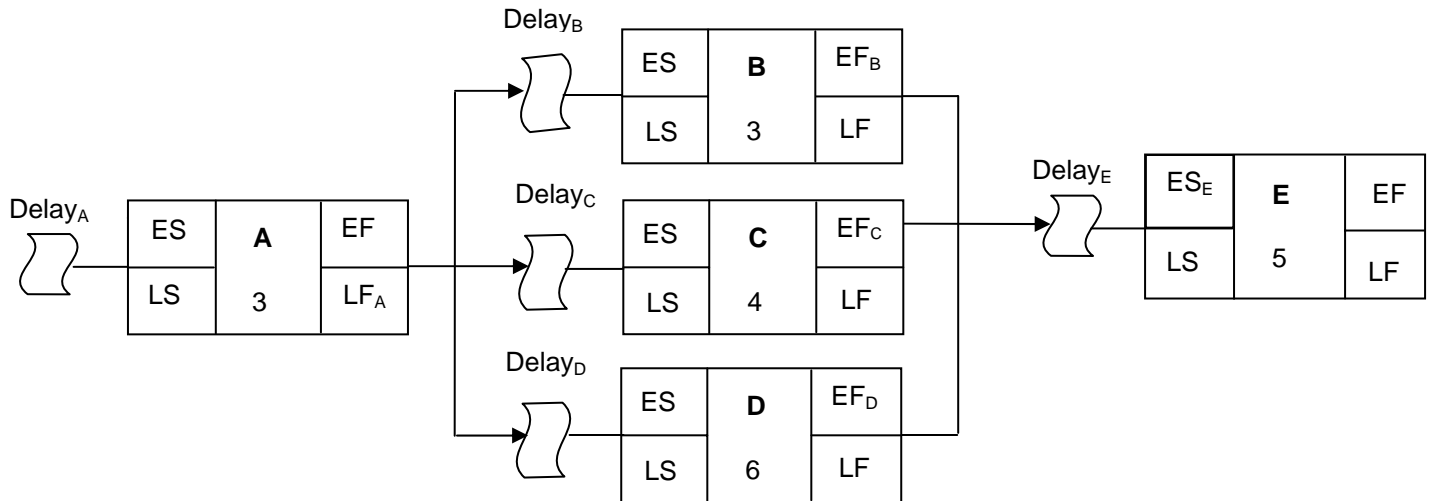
Delay$_B$

| ES | **B** | EF$_B$ |
|---|---|---|
| LS | 3 | LF |

Delay$_A$

| ES | **A** | EF |
|---|---|---|
| LS | 3 | LF$_A$ |

Delay$_C$

| ES | **C** | EF$_C$ |
|---|---|---|
| LS | 4 | LF |

Delay$_E$

| ES$_E$ | **E** | EF |
|---|---|---|
| LS | 5 | LF |

Delay$_D$

| ES | **D** | EF$_D$ |
|---|---|---|
| LS | 6 | LF |